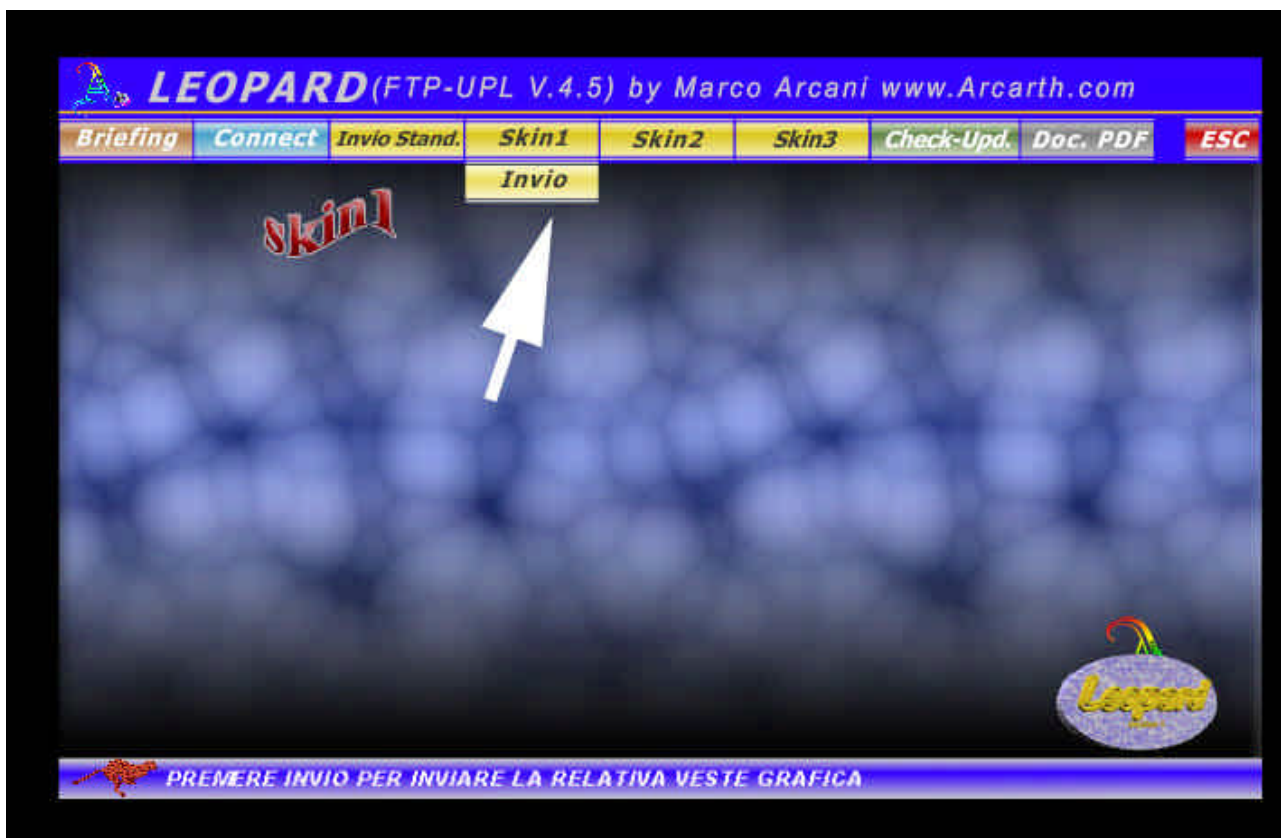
LEOPARD (FTP-UPL V.4.5) by Marco Arcani www.Arcarth.com

Briefing Connect Invio Stand. Skin1 Skin2 Skin3 Check-Upd. Doc. PDF ESC

Invio

Skin1

Leopard

PREMERE INVIO PER INVIARE LA RELATIVA VESTE GRAFICA